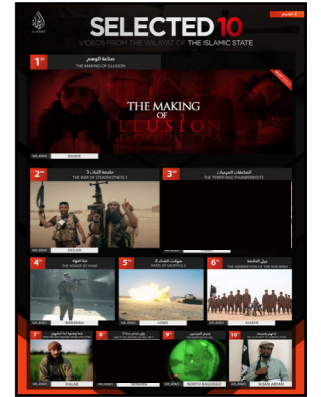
SELECTED 10
VIDEOS FROM THE WILAYAT OF THE ISLAMIC STATE

1ST
صناعة الوهم
THE MAKING OF ILLUSION
THE MAKING OF ILLUSION
WILAYAH
RAQQAH

2ND
ملحمة الثبات 3
THE WAR OF STEADFASTNESS 3
WILAYAH
DIJLAH

3RD
الصاعقات المرعبات
THE TERRIFYING THUNDERBOLTS

4TH
عزة الجهاد
THE HONOR OF JIHAD
WILAYAH
FURAAT

5TH
صولات الصحابة 2
RAIDS OF SAHABAS 2
WILAYAH
HIMS

6TH
جيل الملاحم
THE GENERATION OF THE EPIC WARS
WILAYAH
KHAYR

7TH
WILAYAH
HALAB

8TH
WILAYAH
NINAWA

9TH
WILAYAH
NORTH BAGHDAD

10TH
WILAYAH
SINAI ABYAN